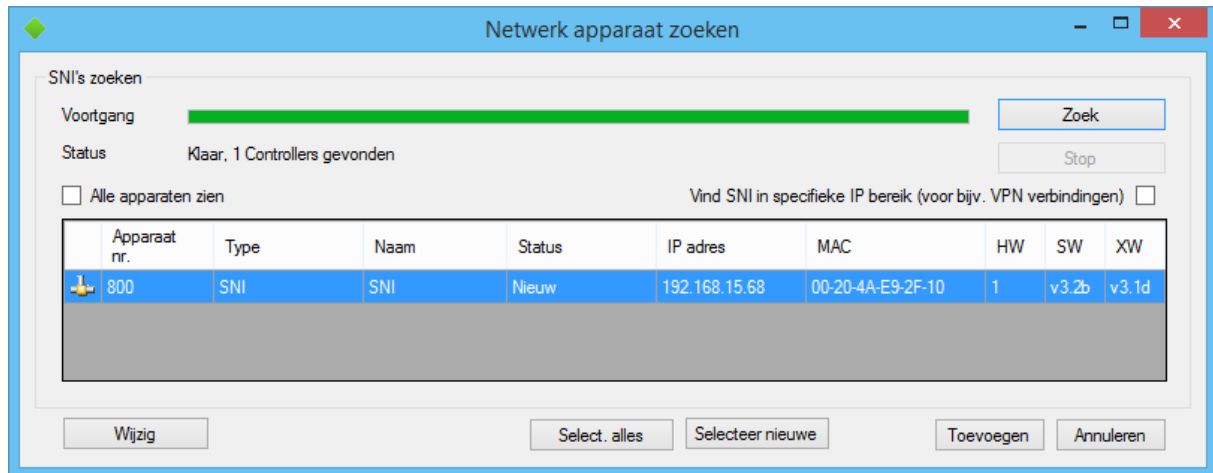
Netwerk apparaat zoeken

SNI's zoeken

Voortgang

Zoek

Status Klaar, 1 Controllers gevonden

Stop

Alle apparaten zien

Vind SNI in specifieke IP bereik (voor bijv. VPN verbindingen)

| | Apparaat nr. | Type | Naam | Status | IP adres | MAC | HW | SW | XW |
|---|---|---|---|---|---|---|---|---|---|
| | 800 | SNI | SNI | Nieuw | 192.168.15.68 | 00-20-4A-E9-2F-10 | 1 | v3.2b | v3.1d |

Wijzig

Select. alles

Selecteer nieuwe

Toevoegen

Annuleren